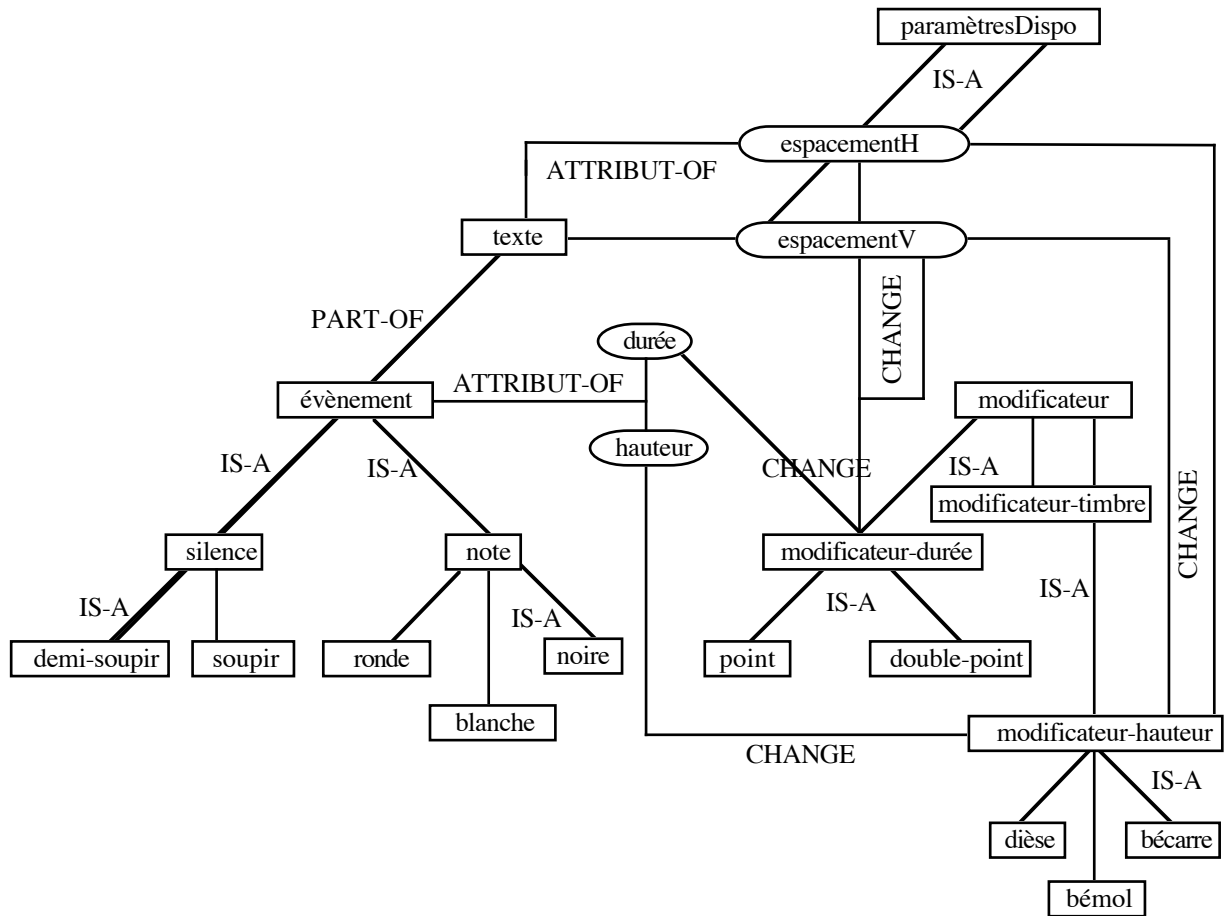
paramètresDispo

IS-A

espacementH

ATTRIBUT-OF

texte

espacementV

CHANGE

PART-OF

durée

évènement

ATTRIBUT-OF

hauteur

modificateur

IS-A

IS-A

CHANGE

IS-A

modificateur-timbre

CHANGE

silence

note

modificateur-durée

IS-A

IS-A

IS-A

IS-A

demi-soupir

soupir

ronde

noire

point

double-point

blanche

modificateur-hauteur

CHANGE

IS-A

dièse

bécarre

bémol